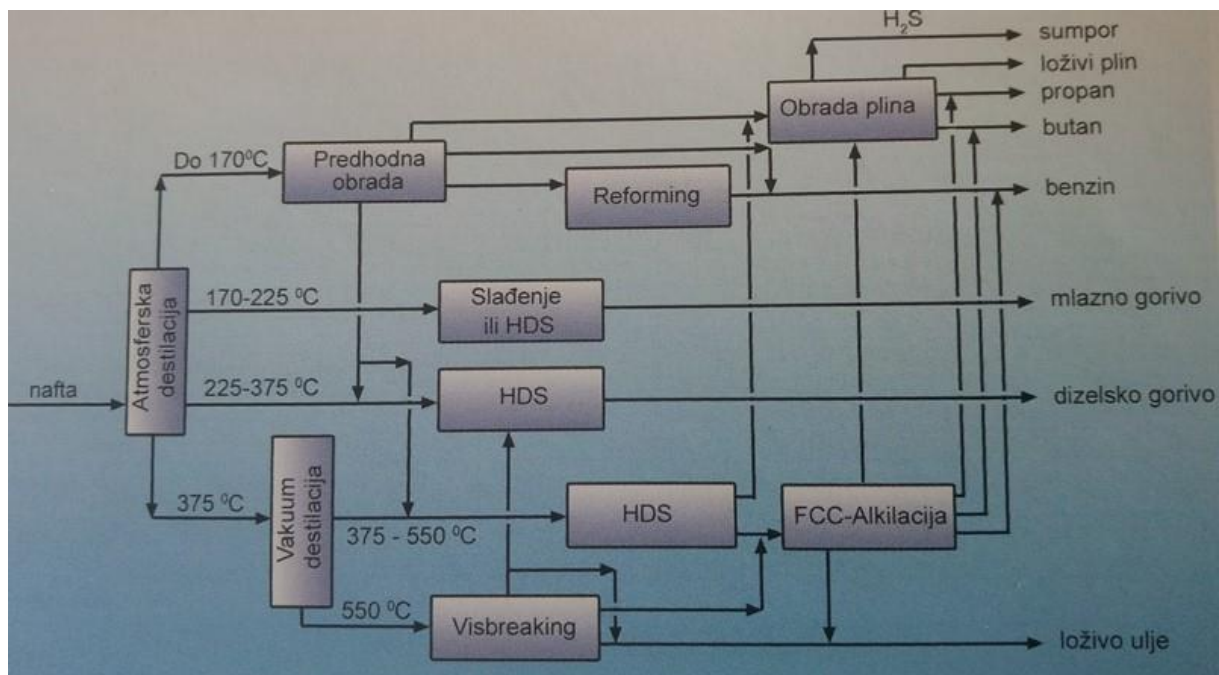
$H_2S$

sumpor

loživi plin

propan

butan

Obrada plina

Do 170⁰C

Predhodna obrada

Reforming

benzin

Atmosferska destilacija

170-225 ⁰C

Slađenje ili HDS

mlazno gorivo

nafta

225-375 ⁰C

HDS

dizelsko gorivo

375 ⁰C

Vakuum destilacija

375 - 550 ⁰C

HDS

FCC-Alkilacija

550 ⁰C

Visbreaking

loživo ulje